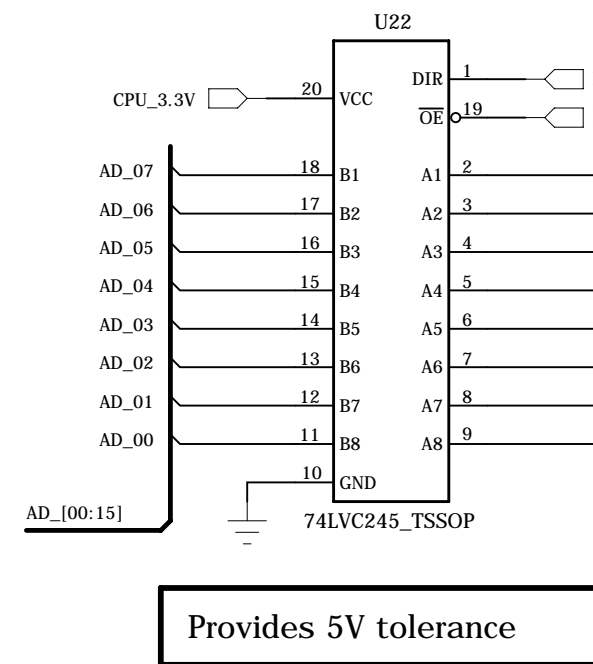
U22

CPU_3.3V

20 VCC

DIR 1

$\overline{OE}$ 19

AD_07 18 B1 A1 2

AD_06 17 B2 A2 3

AD_05 16 B3 A3 4

AD_04 15 B4 A4 5

AD_03 14 B5 A5 6

AD_02 13 B6 A6 7

AD_01 12 B7 A7 8

AD_00 11 B8 A8 9

10 GND

AD_[00:15]

74LVC245_TSSOP

Provides 5V tolerance